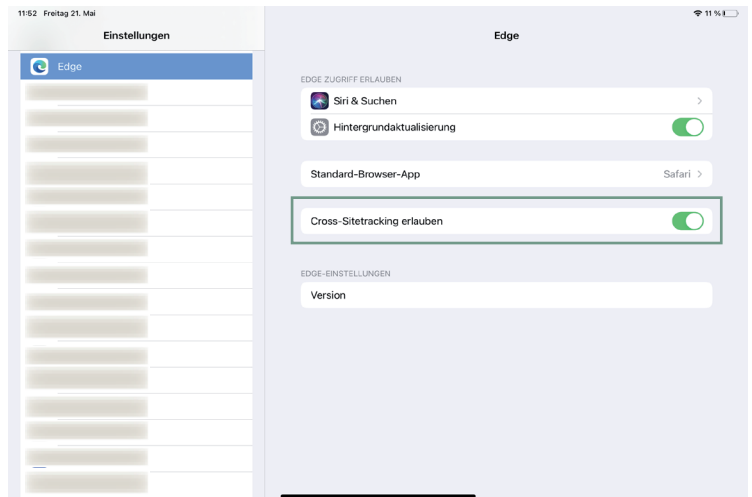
11:52 Freitag 21. Mai

11 %

Einstellungen

Edge

Edge

EDGE ZUGRIFF ERLAUBEN

Siri & Suchen

Hintergrundaktualisierung

Standard-Browser-App

Safari

Cross-Sitetracking erlauben

EDGE-EINSTELLUNGEN

Version